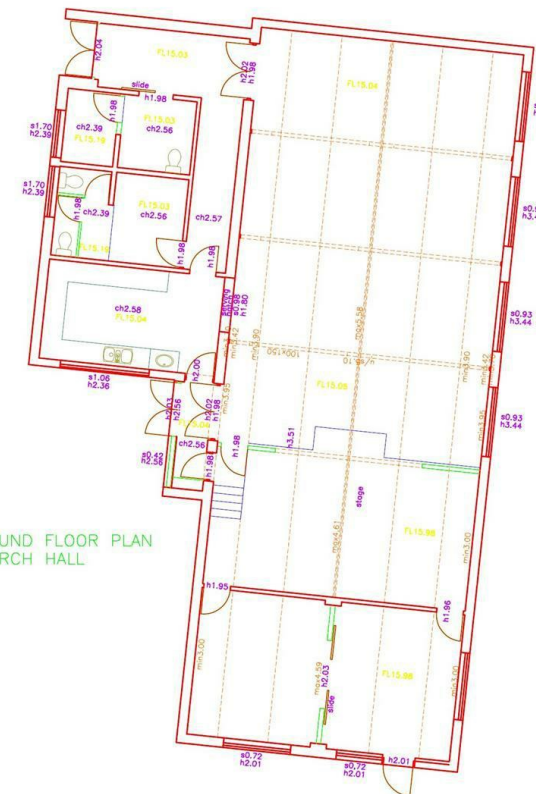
h2.04
FL15.03
h2.02
h1.98
FL15.04
slide
h1.98
h1.98
s1.70
h2.39
ch2.39
FL15.19
FL15.03
ch2.56
s1.70
h2.39
h1.98
ch2.39
FL15.19
FL15.03
ch2.56
ch2.57
h1.98
s0.9
h3.4
ch2.58
FL15.04
h1.80
s0.93
h3.44
min3.42
min3.90
max5.58
min3.90
min3.42
s1.06
h2.36
h2.00
FL15.05
h2.02
h1.98
min3.95
min3.96
s0.93
h3.44
FL15.04
ch2.56
s0.42
h2.58
h1.96
h1.98
3.51
stage
UND FLOOR PLAN
RCH HALL
max4.51
FL15.98
min3.00
h1.95
h1.96
min3.00
max4.59
h2.03
slide
FL15.98
min3.00
s0.72
h2.01
s0.72
h2.01
h2.01